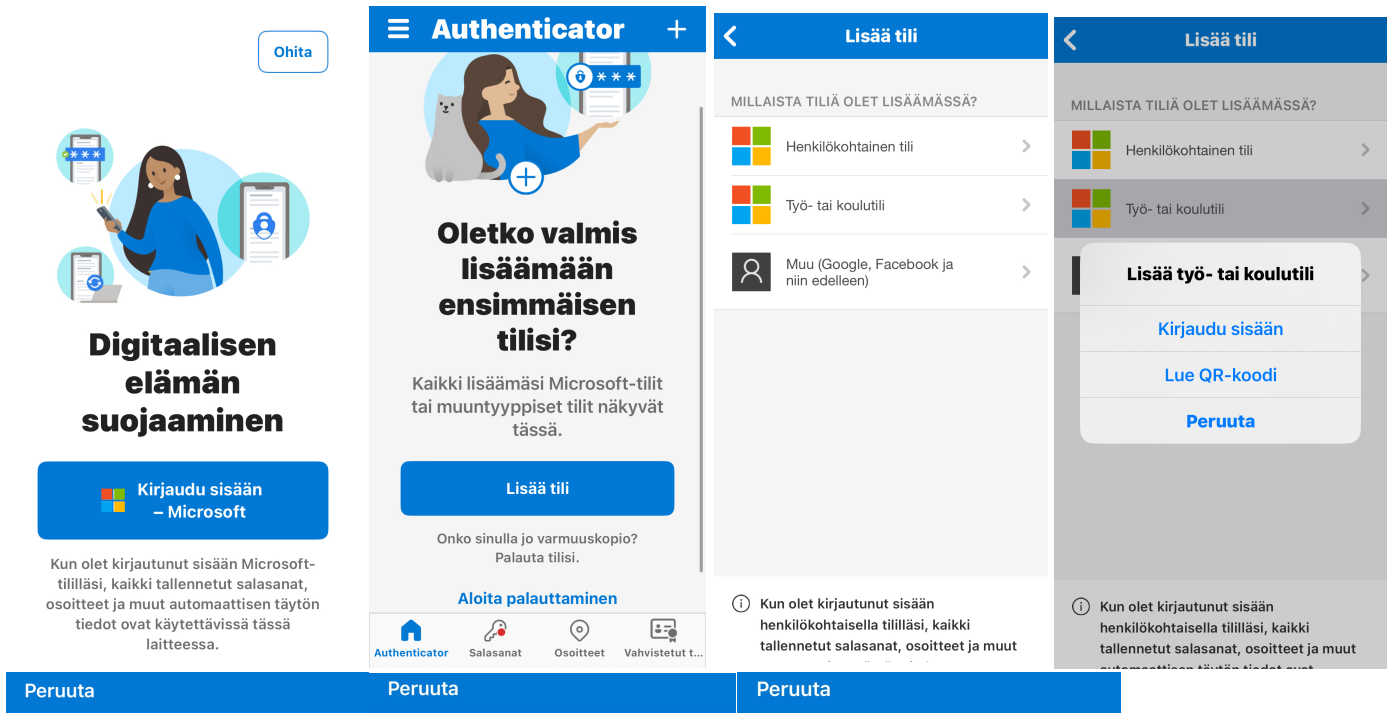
Ohita

Digitaalisen elämän suojaaminen

Kirjaudu sisään – Microsoft

Kun olet kirjautunut sisään Microsoft-tililläsi, kaikki tallennetut salasanat, osoitteet ja muut automaattisen täytön tiedot ovat käytettävissä tässä laitteessa.

Authenticator

Oletko valmis lisäämään ensimmäisen tilisi?

Kaikki lisäämäsi Microsoft-tilit tai muuntyyppiset tilit näkyvät tässä.

Lisää tili

Onko sinulla jo varmuuskopio? Palauta tilisi.

Aloita palauttaminen

Authenticator Salasanat Osoitteet Vahvistetut t...

Lisää tili

MILLAISTA TILIÄ OLET LISÄÄMÄSSÄ?

Henkilökohtainen tili

Työ- tai koulutili

Muu (Google, Facebook ja niin edelleen)

Kun olet kirjautunut sisään henkilökohtaisella tililläsi, kaikki tallennetut salasanat, osoitteet ja muut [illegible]

Lisää tili

MILLAISTA TILIÄ OLET LISÄÄMÄSSÄ?

Henkilökohtainen tili

Työ- tai koulutili

Lisää työ- tai koulutili

Kirjaudu sisään

Lue QR-koodi

Peruuta

Kun olet kirjautunut sisään henkilökohtaisella tililläsi, kaikki tallennetut salasanat, osoitteet ja muut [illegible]

Peruuta

Peruuta

Peruuta